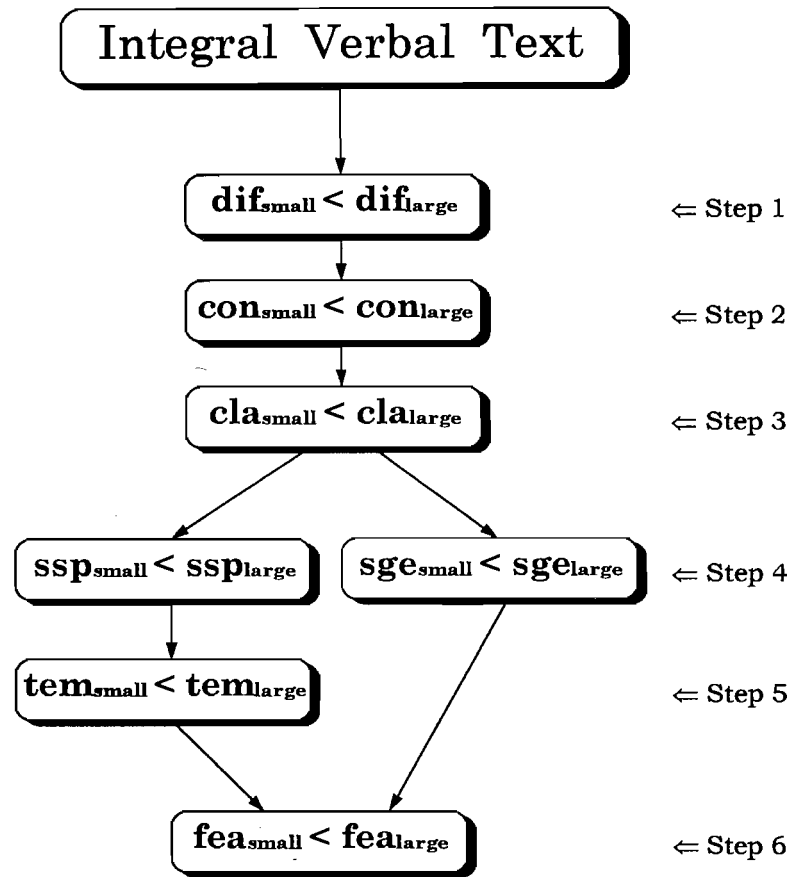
Integral Verbal Text

$\text{dif}_{\text{small}} < \text{dif}_{\text{large}}$ ⇐ Step 1

$\text{con}_{\text{small}} < \text{con}_{\text{large}}$ ⇐ Step 2

$\text{cla}_{\text{small}} < \text{cla}_{\text{large}}$ ⇐ Step 3

$\text{ssp}_{\text{small}} < \text{ssp}_{\text{large}}$ $\text{sge}_{\text{small}} < \text{sge}_{\text{large}}$ ⇐ Step 4

$\text{tem}_{\text{small}} < \text{tem}_{\text{large}}$ ⇐ Step 5

$\text{fea}_{\text{small}} < \text{fea}_{\text{large}}$ ⇐ Step 6